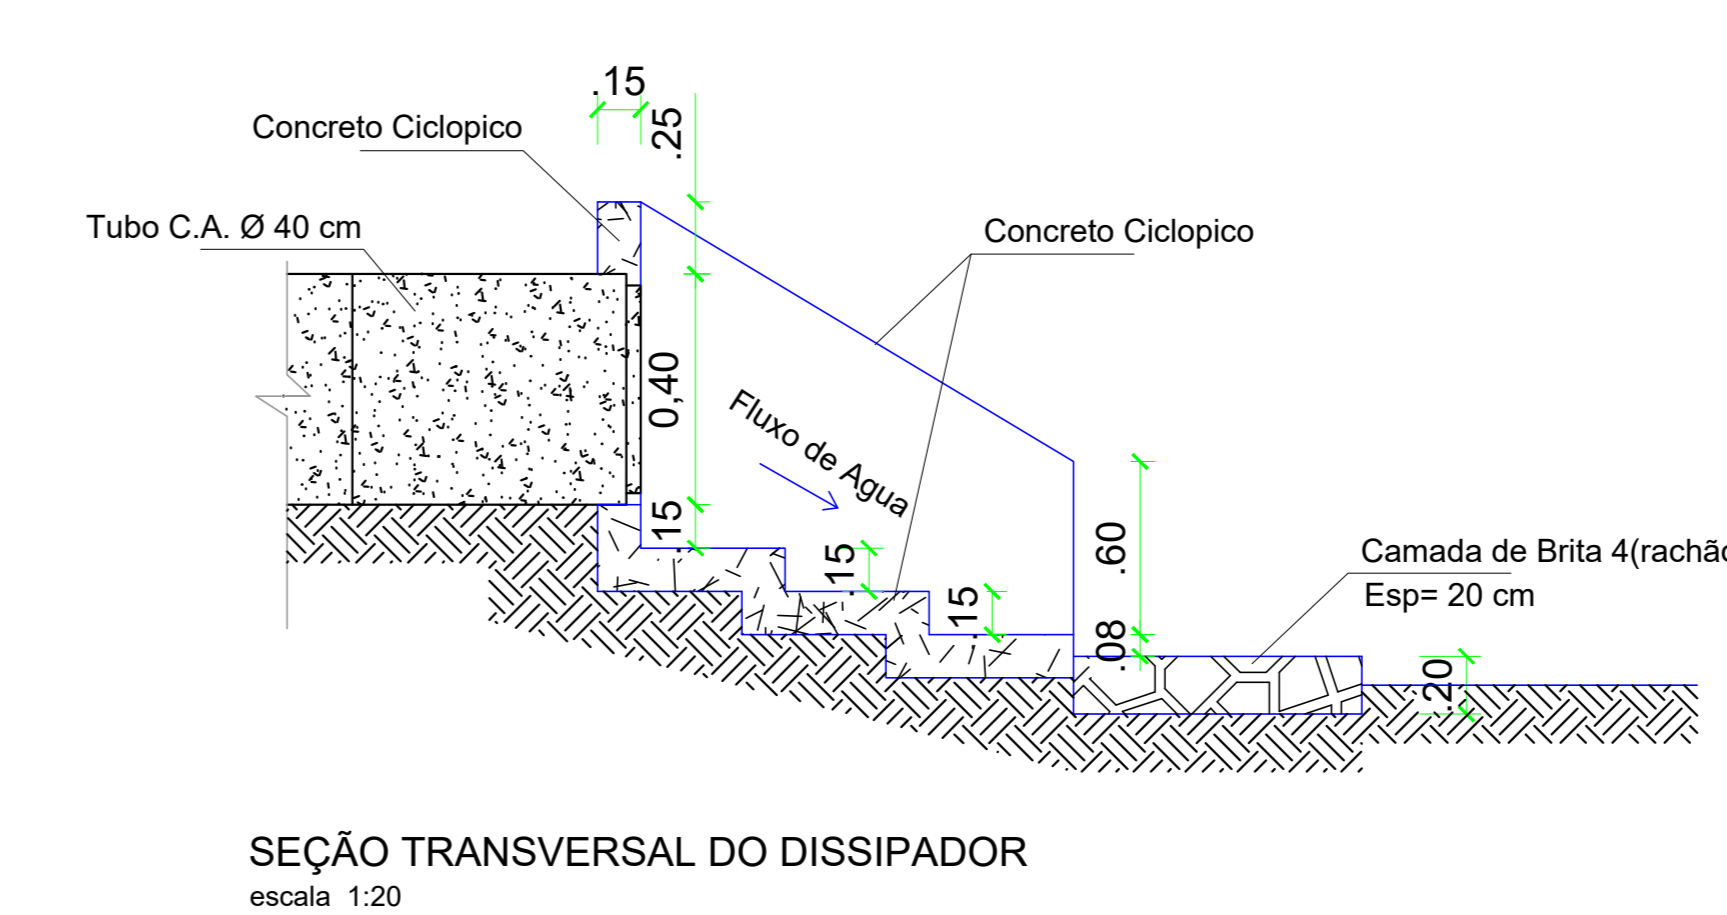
.15

.25

Concreto Ciclopico

Tubo C.A. Ø 40 cm

Concreto Ciclopico

0,40

Fluxo de Agua

.15

.15

.15

.60

.08

Camada de Brita 4(rachã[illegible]

Esp= 20 cm

.20

SEÇÃO TRANSVERSAL DO DISSIPADOR

escala 1:20